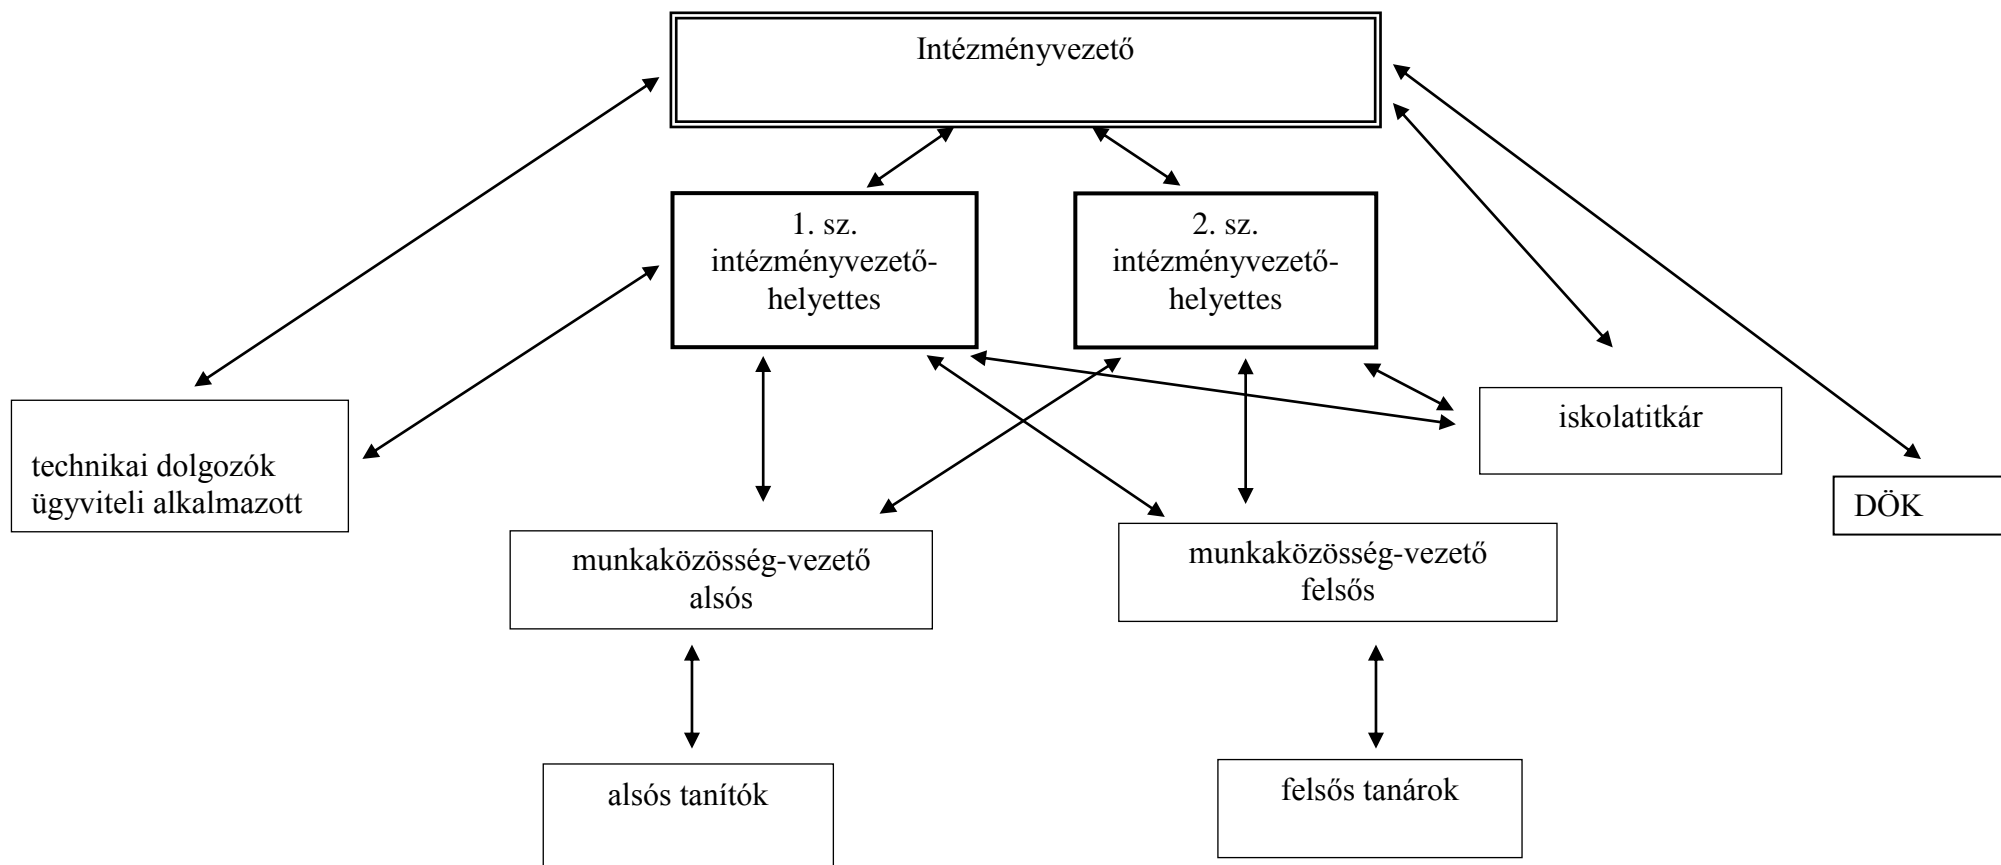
Intézményvezető

1. sz. intézményvezető-helyettes

2. sz. intézményvezető-helyettes

technikai dolgozók
ügyviteli alkalmazott

iskolatitkár

DÖK

munkaközösség-vezető
alsós

munkaközösség-vezető
felsős

alsós tanítók

felsős tanárok